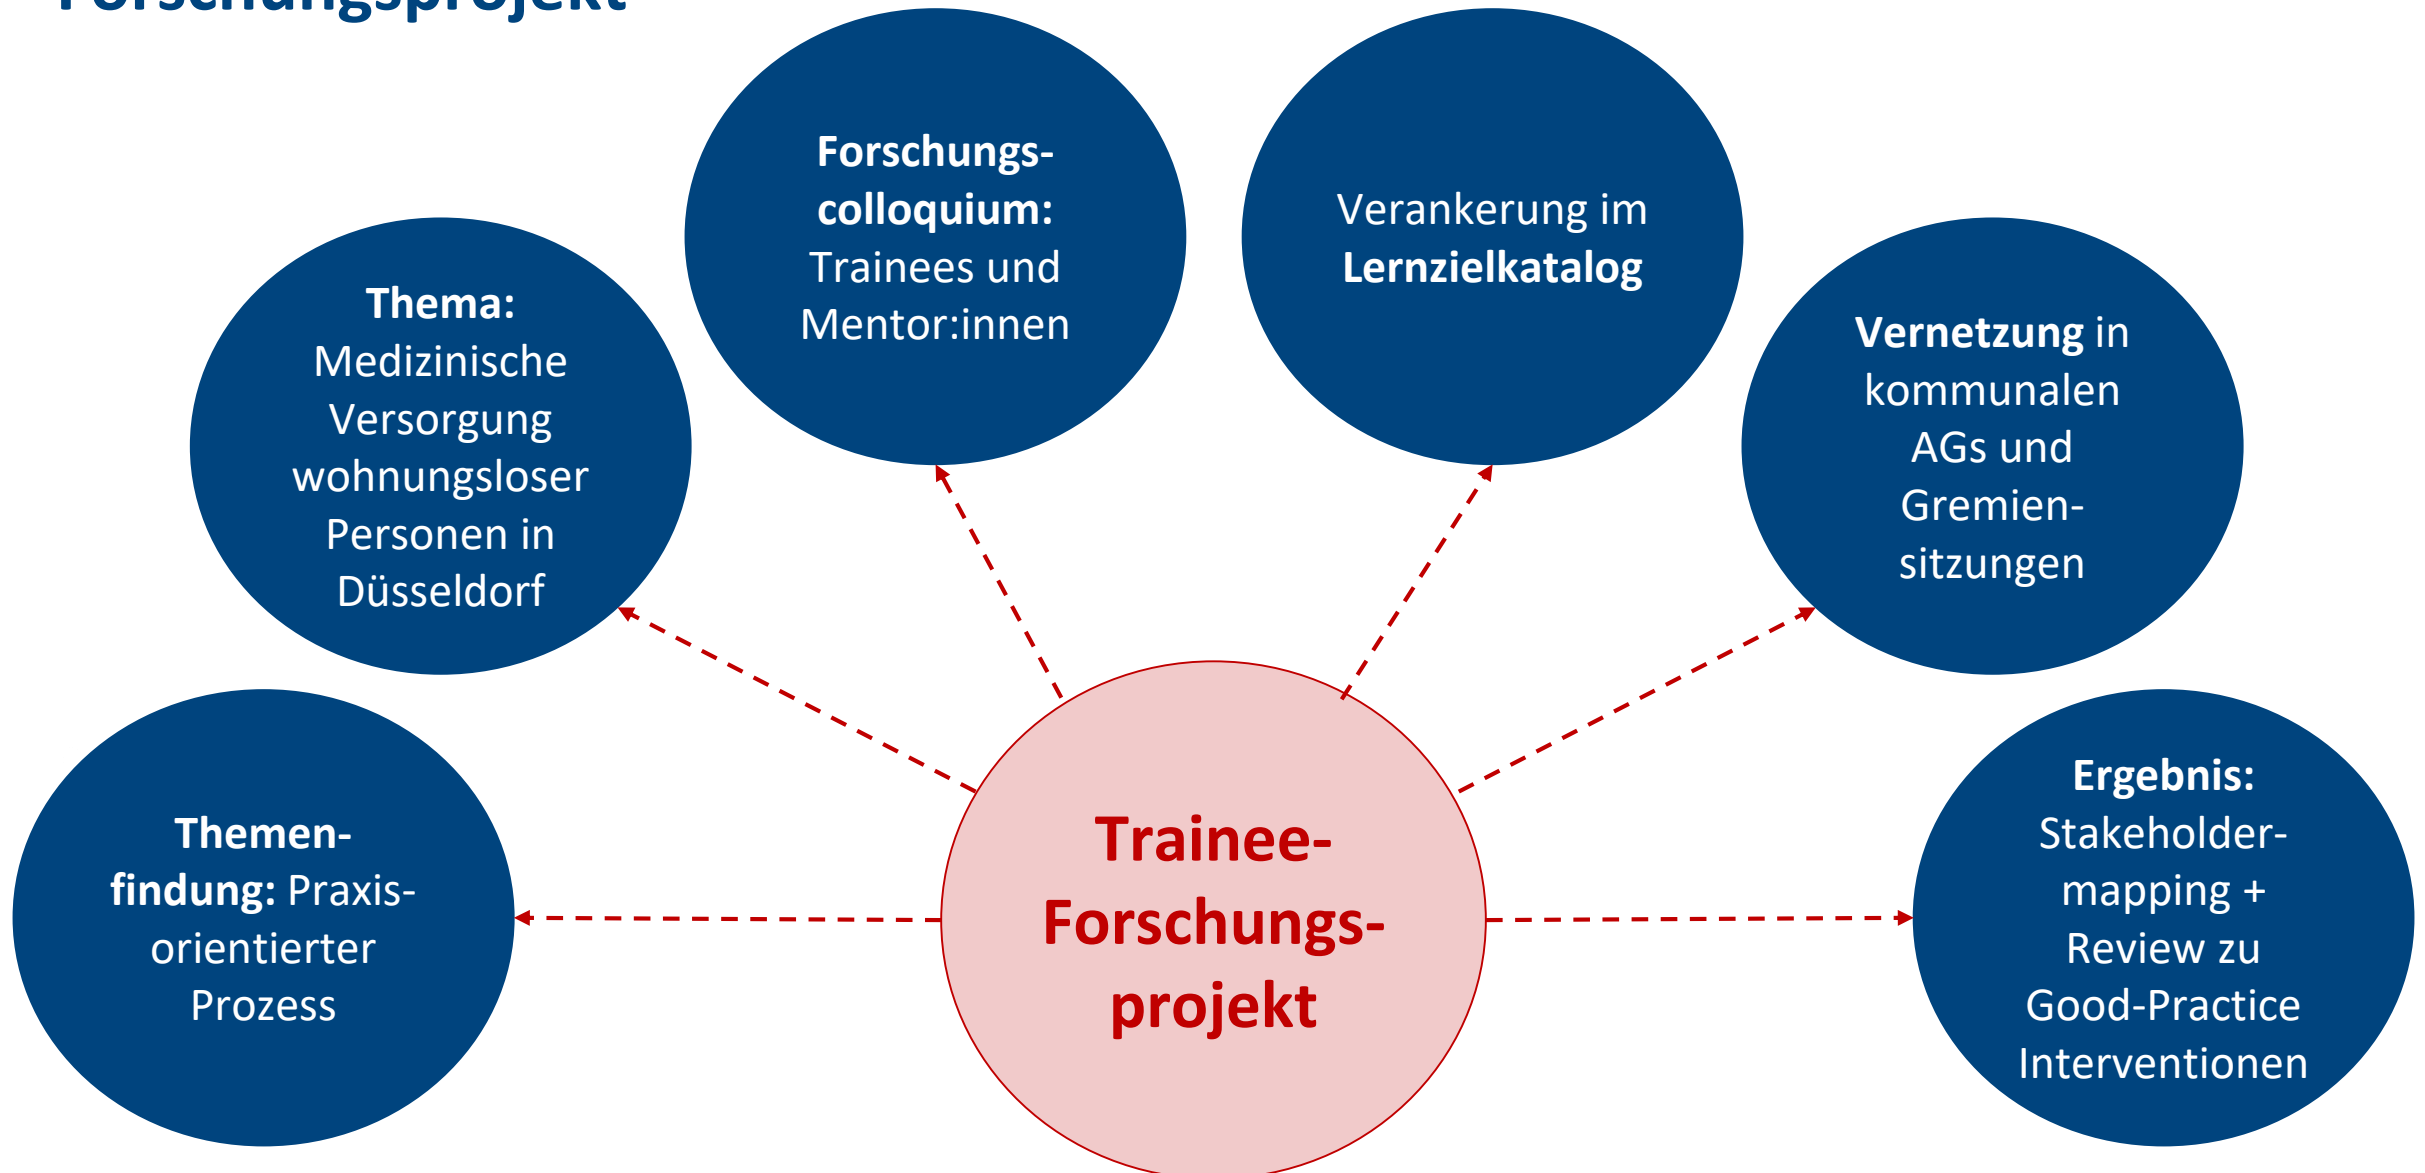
Forschungsprojekt

Forschungscolloquium: Trainees und Mentor:innen

Verankerung im Lernzielkatalog

Thema: Medizinische Versorgung wohnungsloser Personen in Düsseldorf

Vernetzung in kommunalen AGs und Gremiensitzungen

Themenfindung: Praxisorientierter Prozess

Trainee-Forschungsprojekt

Ergebnis: Stakeholdermapping + Review zu Good-Practice Interventionen